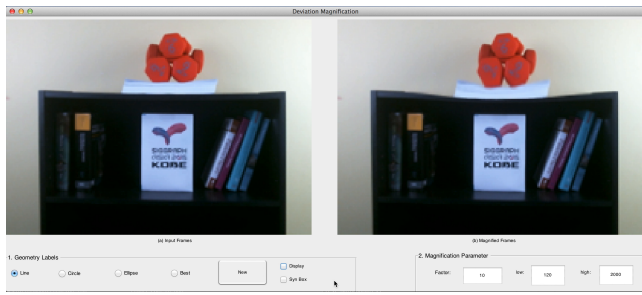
Deviation Magnification

SIGGRAPH ASIA 2015 KOBE

SIGGRAPH ASIA 2015 KOBE

(a) Input Frames

(b) Magnified Frames

1. Geometry Labels

Line

Circle

Ellipse

Best

New

Display

Syn Box

2. Magnification Parameter

Factor: 10

low: 120

high: 2000